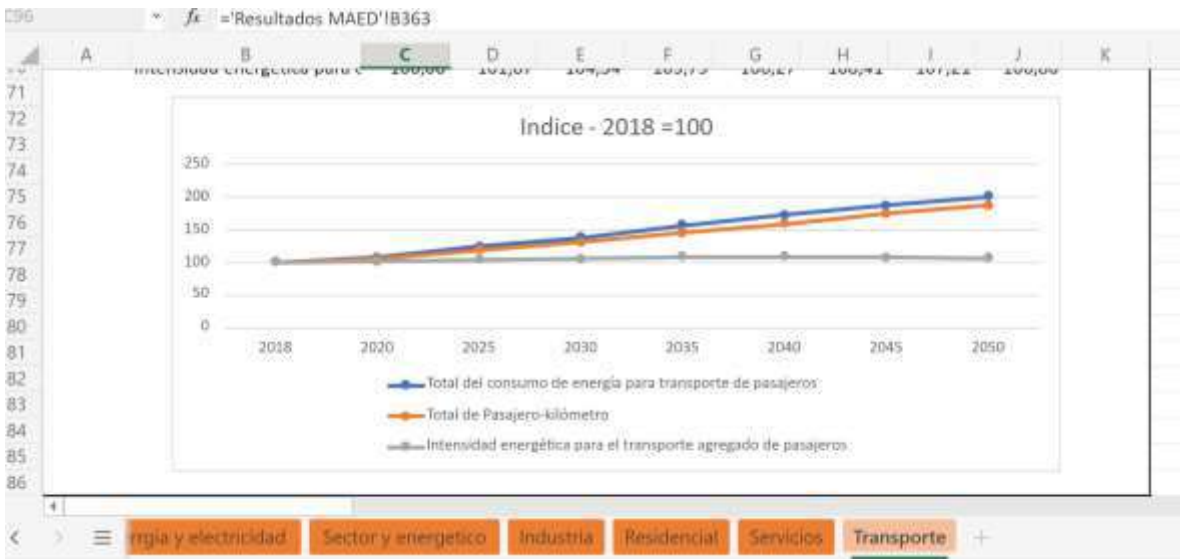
C96 $f_x$ ='Resultados MAED'!B363

| | A | B | C | D | E | F | G | H | I | J | K |
|---|---|---|---|---|---|---|---|---|---|---|---|
| 70 | | Intensidad energética para t | 100,00 | 101,07 | 104,54 | 105,75 | 106,27 | 106,41 | 107,22 | 106,06 | |

71
72
73
74
75
76
77
78
79
80
81
82
83
84
85
86

Indice - 2018 =100

250
200
150
100
50
0

2018 2020 2025 2030 2035 2040 2045 2050

Total del consumo de energía para transporte de pasajeros
Total de Pasajero-kilómetro
Intensidad energética para el transporte agregado de pasajeros

rgia y electricidad | Sector y energetico | Industria | Residencial | Servicios | Transporte | +